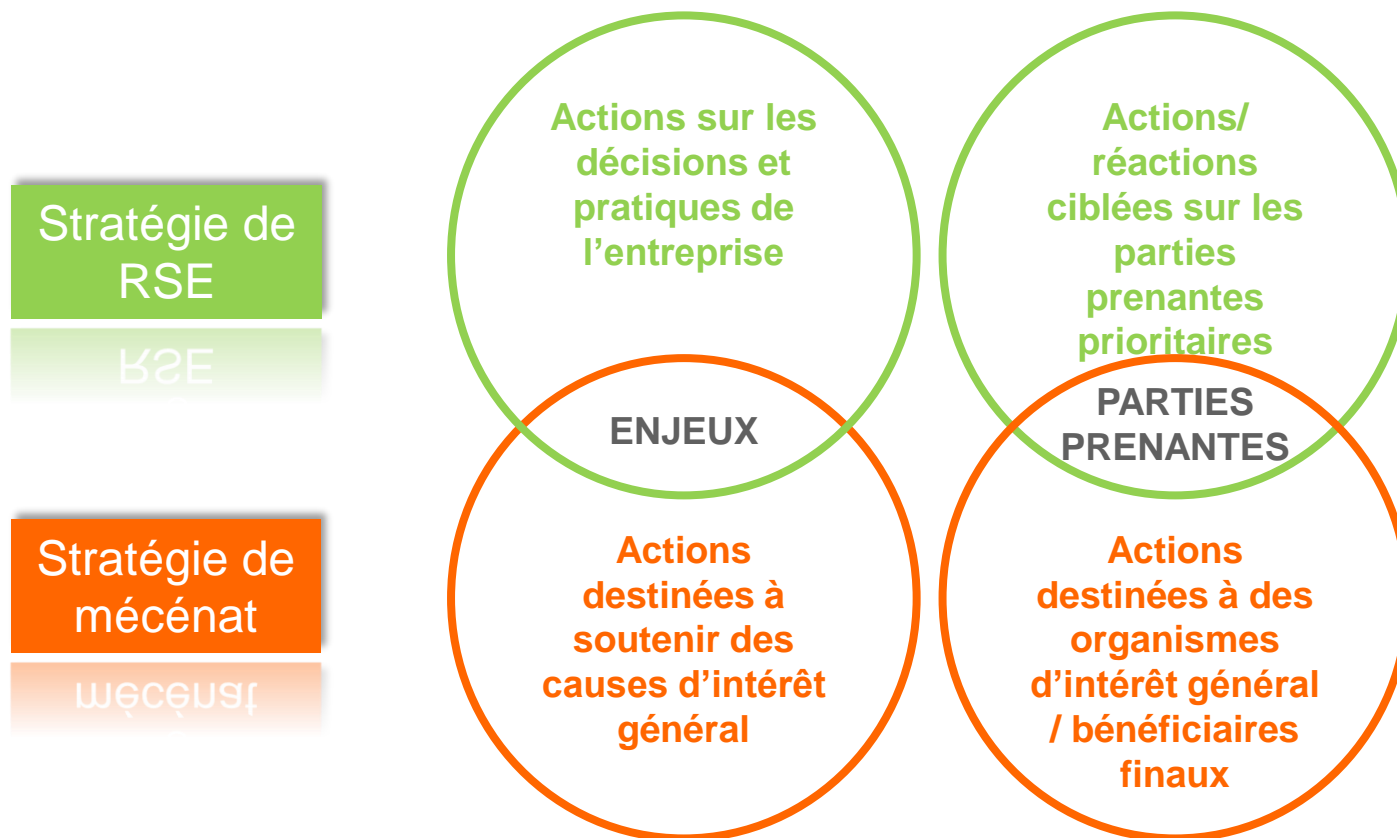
Stratégie de RSE

Stratégie de mécénat

Actions sur les décisions et pratiques de l'entreprise

Actions/ réactions ciblées sur les parties prenantes prioritaires

ENJEUX

PARTIES PRENANTES

Actions destinées à soutenir des causes d'intérêt général

Actions destinées à des organismes d'intérêt général / bénéficiaires finaux